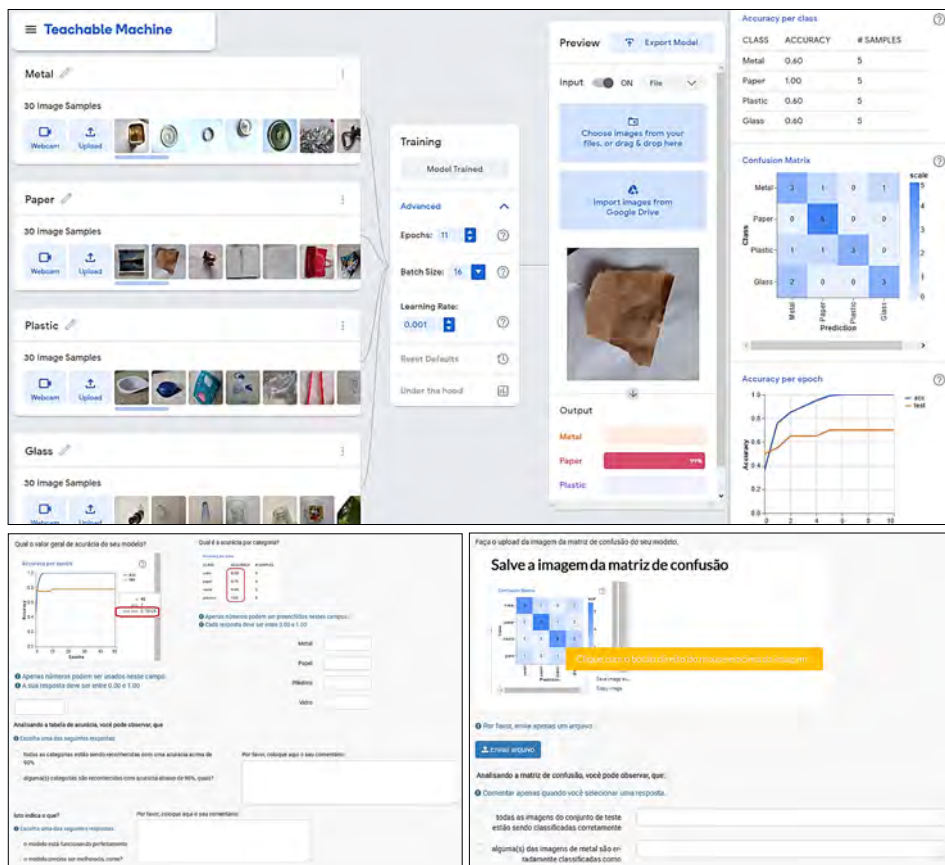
Teachable Machine

Metal
30 Image Samples
Webcam Upload

Paper
30 Image Samples
Webcam Upload

Plastic
30 Image Samples
Webcam Upload

Glass
30 Image Samples
Webcam Upload

Training
Model Trained
Advanced
Epochs: 11
Batch Size: 16
Learning Rate: 0.001
Reset Defaults
Under the hood

Preview
Export Model
Input ON File
Choose images from your files, or drag & drop here
Import images from Google Drive
Output
Metal
Paper 99%
Plastic

Accuracy per class

| CLASS | ACCURACY | # SAMPLES |
|---|---|---|
| Metal | 0.60 | 5 |
| Paper | 1.00 | 5 |
| Plastic | 0.60 | 5 |
| Glass | 0.60 | 5 |

Confusion Matrix
scale
Class
Metal 3 1 0 1
Paper 0 5 0 0
Plastic 1 1 3 0
Glass 2 0 0 3
Metal Paper Plastic Glass
Prediction

Accuracy per epoch
acc
test
Accuracy
1.0 0.8 0.6 0.4
0 2 4 6 8 10

Qual o valor geral de acurácia do seu modelo?
Accuracy per epoch
Accuracy
Epochs
Apenas números podem ser usados nesse campo.
A sua resposta deve ser entre 0.00 e 1.00

Qual é a acurácia por categoria?
Apenas números podem ser preenchidos nesses campos.
Cada resposta deve ser entre 0.00 e 1.00
Metal
Papel
Plástico
Vidro

Analisando a tabela de acurácia, você pode observar, que
Escolha uma das seguintes respostas
todas as categorias estão sendo reconhecidas com uma acurácia acima de 90%
alguma(s) categoria(s) são reconhecidas com acurácia abaixo de 90%, qual(s)?
Por favor, coloque aqui o seu comentário:

Isto indica o que?
Escolha uma das seguintes respostas
o modelo está funcionando perfeitamente
o modelo precisa ser melhorado, como?
Por favor, coloque aqui o seu comentário:

Faça o upload da imagem da matriz de confusão do seu modelo.
Salve a imagem da matriz de confusão
Confusion Matrix
Prediction
Save image as...
Copy image
Clique com o botão direito do mouse para salvar a imagem
Por favor, envie apenas um arquivo
Enviar arquivo
Analisando a matriz de confusão, você pode observar, que:
Comentar apenas quando você selecionar uma resposta.
todas as imagens do conjunto de teste estão sendo classificadas corretamente
alguma(s) das imagens de metal são erradamente classificadas como